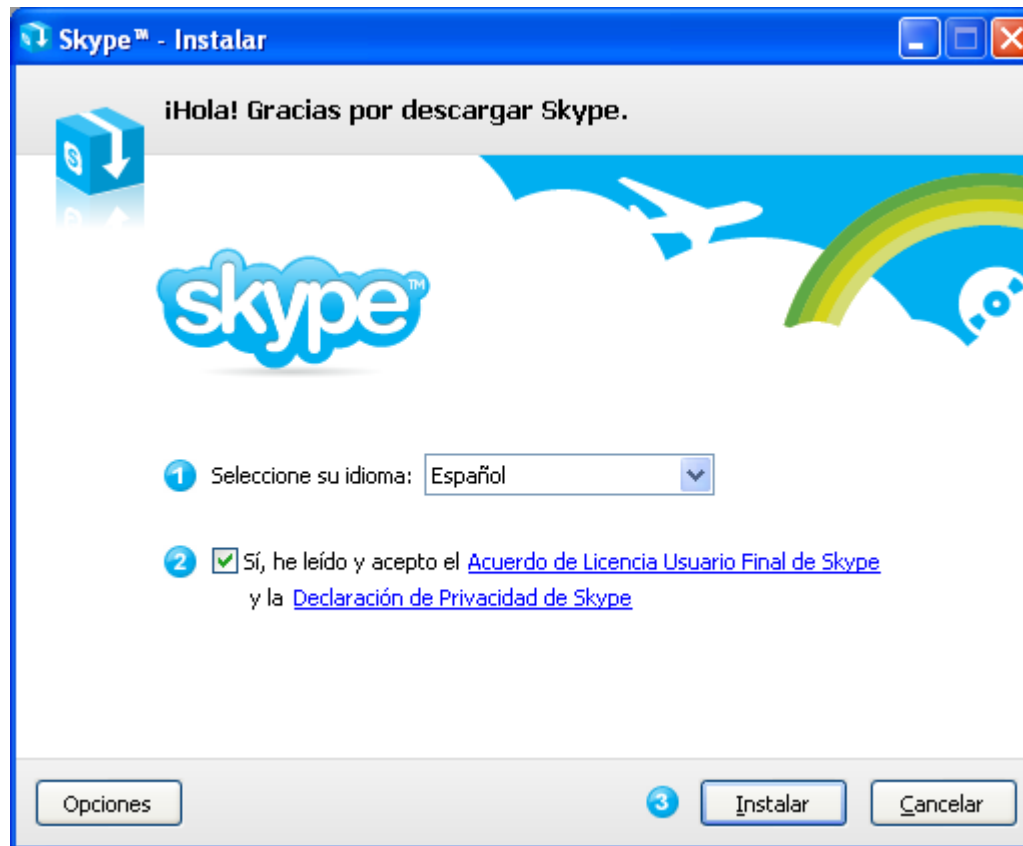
Skype™ - Instalar

¡Hola! Gracias por descargar Skype.

skype™

1 Seleccione su idioma: Español

2 Sí, he leído y acepto el Acuerdo de Licencia Usuario Final de Skype y la Declaración de Privacidad de Skype

Opciones

3 Instalar

Cancelar